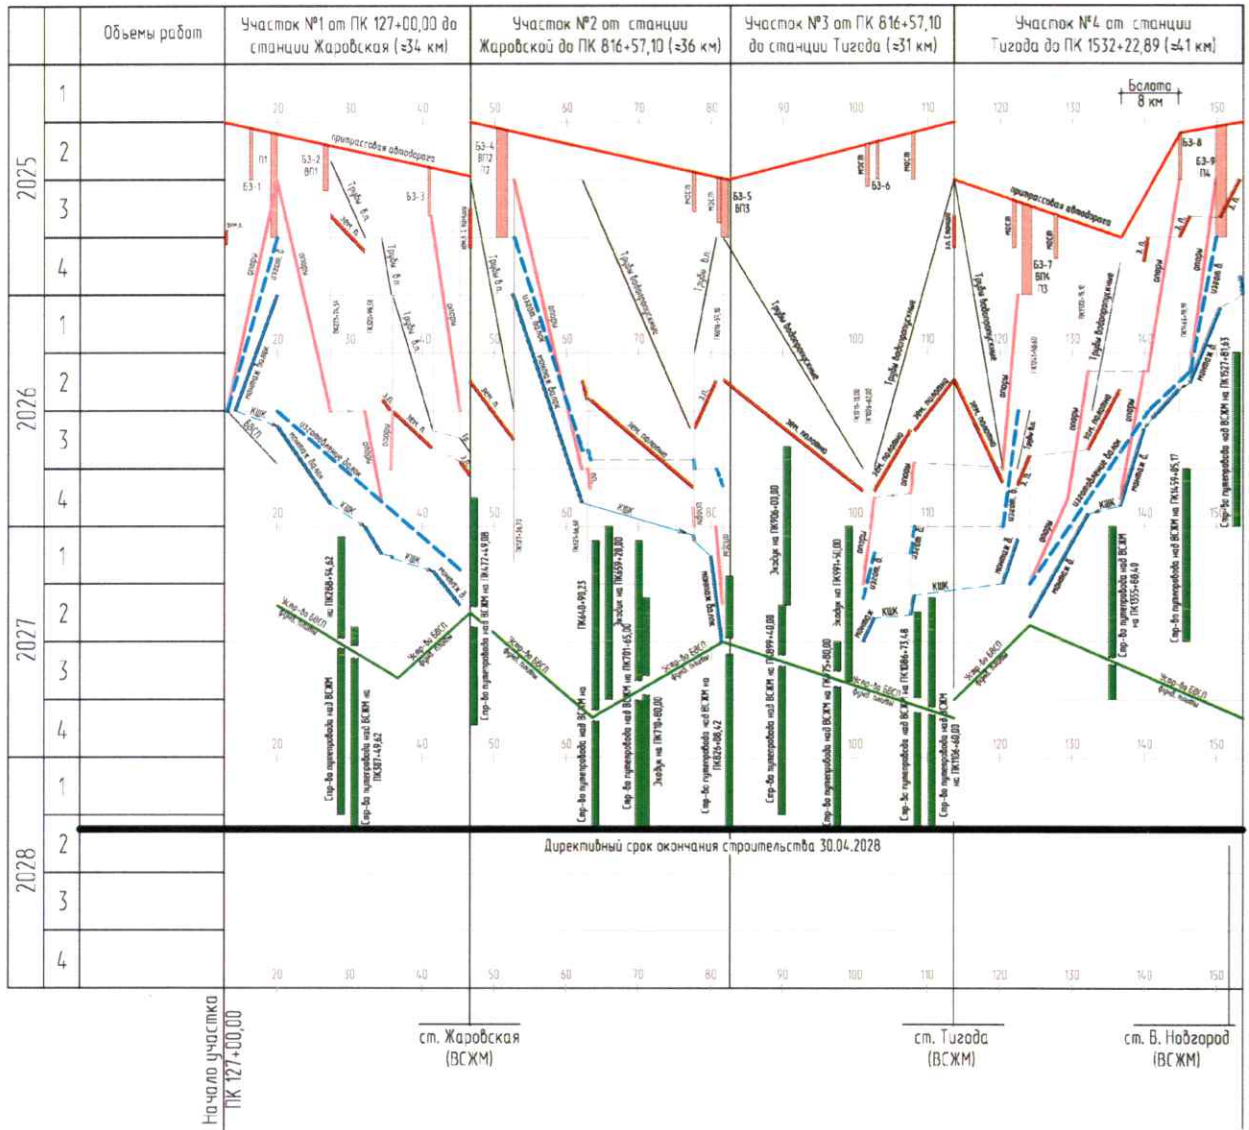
| | | Объемы работ | Участок №1 от ПК 127+00,00 до станции Жаровская (≈34 км) | Участок №2 от станции Жаровской до ПК 816+57,10 (≈36 км) | Участок №3 от ПК 816+57,10 до станции Тигода (≈31 км) | Участок №4 от станции Тигода до ПК 1532+22,89 (≈41 км) |
|---|---|---|---|---|---|---|
| 2025 | 1 | | | | | |
| | 2 | | | | | |
| | 3 | | | | | |
| | 4 | | | | | |
| 2026 | 1 | | | | | |
| | 2 | | | | | |
| | 3 | | | | | |
| | 4 | | | | | |
| 2027 | 1 | | | | | |
| | 2 | | | | | |
| | 3 | | | | | |
| | 4 | | | | | |
| 2028 | 1 | | | | | |
| | 2 | | | | | |
| | 3 | | | | | |
| | 4 | | | | | |

20 30 40 50 60 70 80 90 100 110 120 130 140 150

Болота 8 км

притрассовая автодорога

П1 БЗ-1 БЗ-2 ВП1 БЗ-3 Трубы б.п. зем. п. Трубы б.п. опоры монтаж б. монтаж балок КШК БВСП пролетное балок ж.д. опоры КШК монтаж б.

БЗ-4 ВП2 П2 Трубы б.п. Трубы водопропускные Трубы б.п. зем. п. монтаж балок опоры зем. полотно КШК монтаж балок монтаж б. БЗ-5 ВП3

Трубы водопропускные зем. полотно БЗ-6 Трубы водопропускные зем. полотно опоры КШК монтаж б.

притрассовая автодорога БЗ-7 ВПК П3 БЗ-8 БЗ-9 П4 Трубы водопропускные Трубы водопропускные зем. полотно опоры монтаж б. пролетное балок КШК монтаж б.

Укл-во БВСП фунд. плиты

Стр-во путепровода над ВСЖМ на ПК288+54,62

Стр-во путепровода над ВСЖМ на ПК307+49,62

Стр-во путепровода над ВСЖМ на ПК472+49,08

ПК640+90,23

Стр-во путепровода над ВСЖМ на ПК659+28,00

Эстакада на ПК701+65,00

Эстакада на ПК710+60,00

Стр-во путепровода над ВСЖМ на ПК826+08,42

Эстакада на ПК908+00,00

Стр-во путепровода над ВСЖМ на ПК899+40,00

Стр-во путепровода над ВСЖМ на ПК975+80,00

Эстакада на ПК991+50,00

Стр-во путепровода над ВСЖМ на ПК1086+73,48

Стр-во путепровода над ВСЖМ на ПК1106+48,00

Стр-во путепровода над ВСЖМ на ПК1355+80,40

Стр-во путепровода над ВСЖМ на ПК1459+85,17

Стр-во путепровода над ВСЖМ на ПК1527+81,63

Директивный срок окончания строительства 30.04.2028

Начало участка ПК 127+00,00

ст. Жаровская (ВСЖМ)

ст. Тигода (ВСЖМ)

ст. В. Новгород (ВСЖМ)